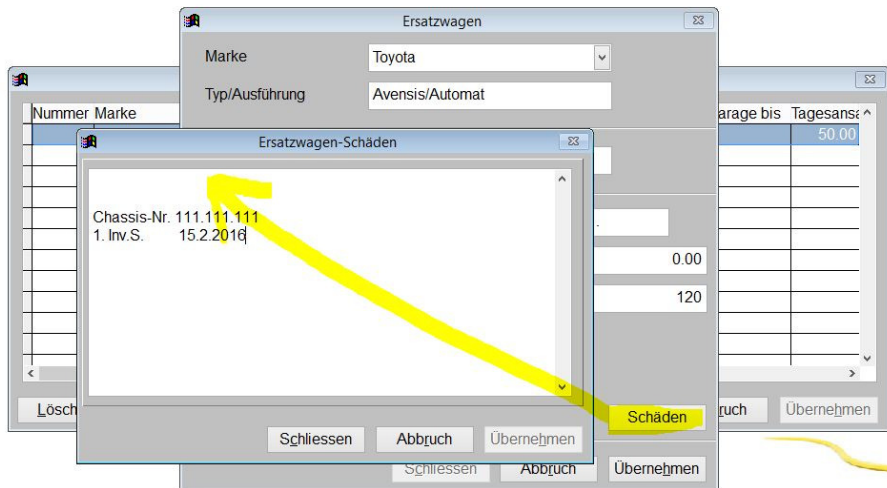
Ersatzwagen

Marke Toyota

Typ/Ausführung Avensis/Automat

Nummer Marke

Garage bis Tagesansa

50.00

Ersatzwagen-Schäden

Chassis-Nr. 111.111.111
1. Inv.S. 15.2.2016

0.00

120

Lösch

Schliessen Abbruch Übernehmen

Schäden

Abbruch Übernehmen

Schliessen Abbruch Übernehmen